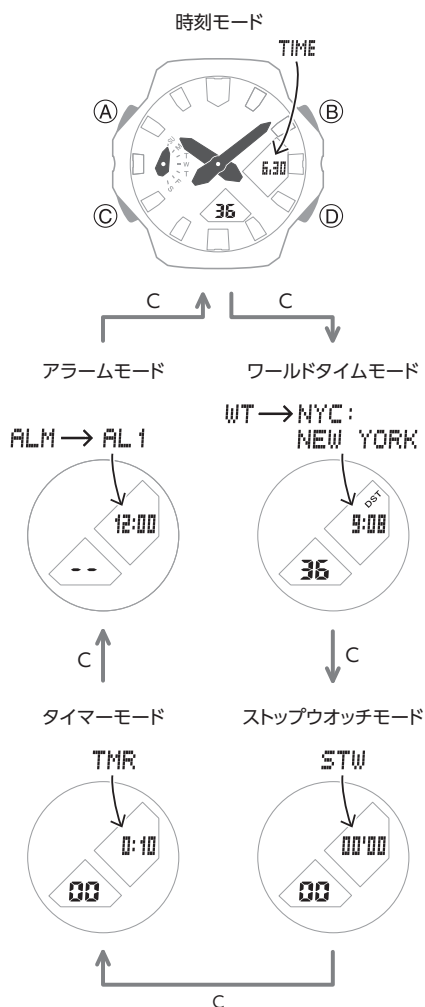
時刻モード

TIME

Ⓐ Ⓑ Ⓒ Ⓓ

S M T W T F S

6.30

36

C C

アラームモード

ワールドタイムモード

ALM → AL 1

12:00

- -

WT → NYC: NEW YORK

DST

9:08

36

C

C

タイマーモード

ストップウオッチモード

TMR

0:10

00

STW

00'00

00

C